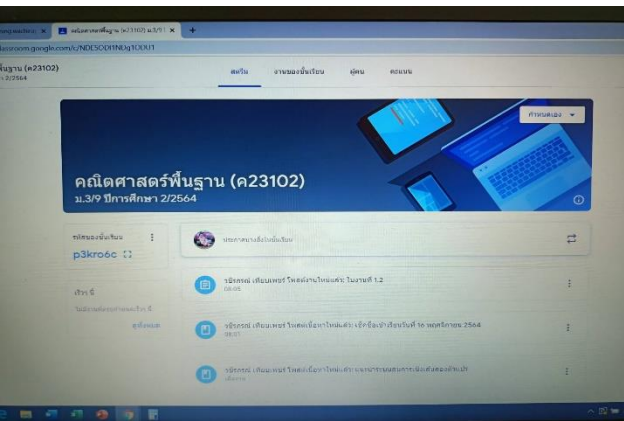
คณิตศาสตร์พื้นฐาน (ค23102) ม.3/9 ×
lassroom.google.com/c/NDE5ODI1NDg1ODU1
พื้นฐาน (ค23102)
ม.3/2564
สตรีม
งานของชั้นเรียน
ผู้คน
คะแนน
ปรับแต่ง
คณิตศาสตร์พื้นฐาน (ค23102)
ม.3/9 ปีการศึกษา 2/2564
รหัสของชั้นเรียน
p3kro6c
ประกาศบางสิ่งในชั้นเรียน
เร็วๆ นี้
ไม่มีงานที่จะถึงกำหนดเร็วๆ นี้
ดูทั้งหมด
วชิรกรณ์ เทียนเพชร โพสต์งานใหม่แล้ว: ใบงานที่ 1.2
08:05
วชิรกรณ์ เทียนเพชร โพสต์เนื้อหาใหม่แล้ว: เช็คชื่อเข้าเรียนวันที่ 16 พฤศจิกายน 2564
08:01
วชิรกรณ์ เทียนเพชร โพสต์เนื้อหาใหม่แล้ว: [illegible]
เมื่อวาน